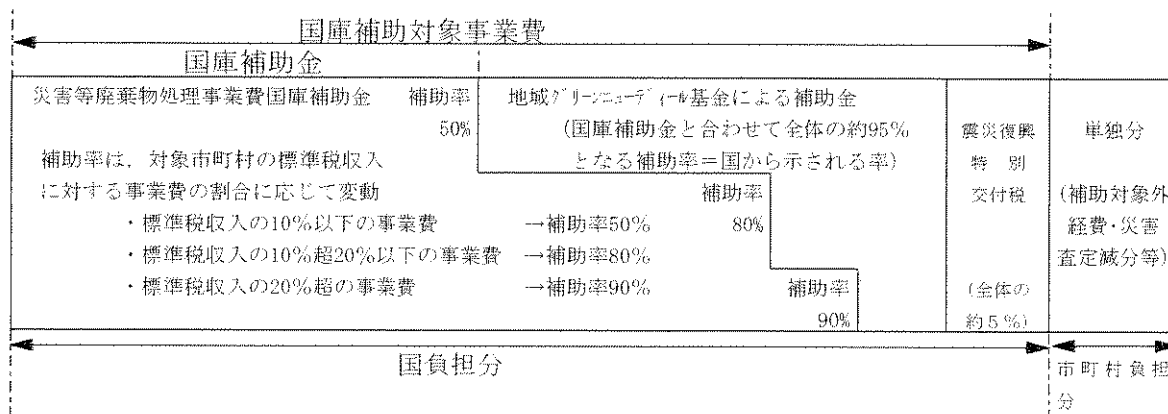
国庫補助対象事業費

国庫補助金

災害等廃棄物処理事業費国庫補助金　補助率 50%

補助率は，対象市町村の標準税収入に対する事業費の割合に応じて変動

・標準税収入の10%以下の事業費　→補助率50%

・標準税収入の10%超20%以下の事業費　→補助率80%

・標準税収入の20%超の事業費　→補助率90%

地域グリーンニューディール基金による補助金

(国庫補助金と合わせて全体の約95%となる補助率＝国から示される率)

補助率 80%

補助率 90%

震災復興特別交付税

(全体の約5%)

単独分

(補助対象外経費・災害査定減分等)

国負担分

市町村負担分